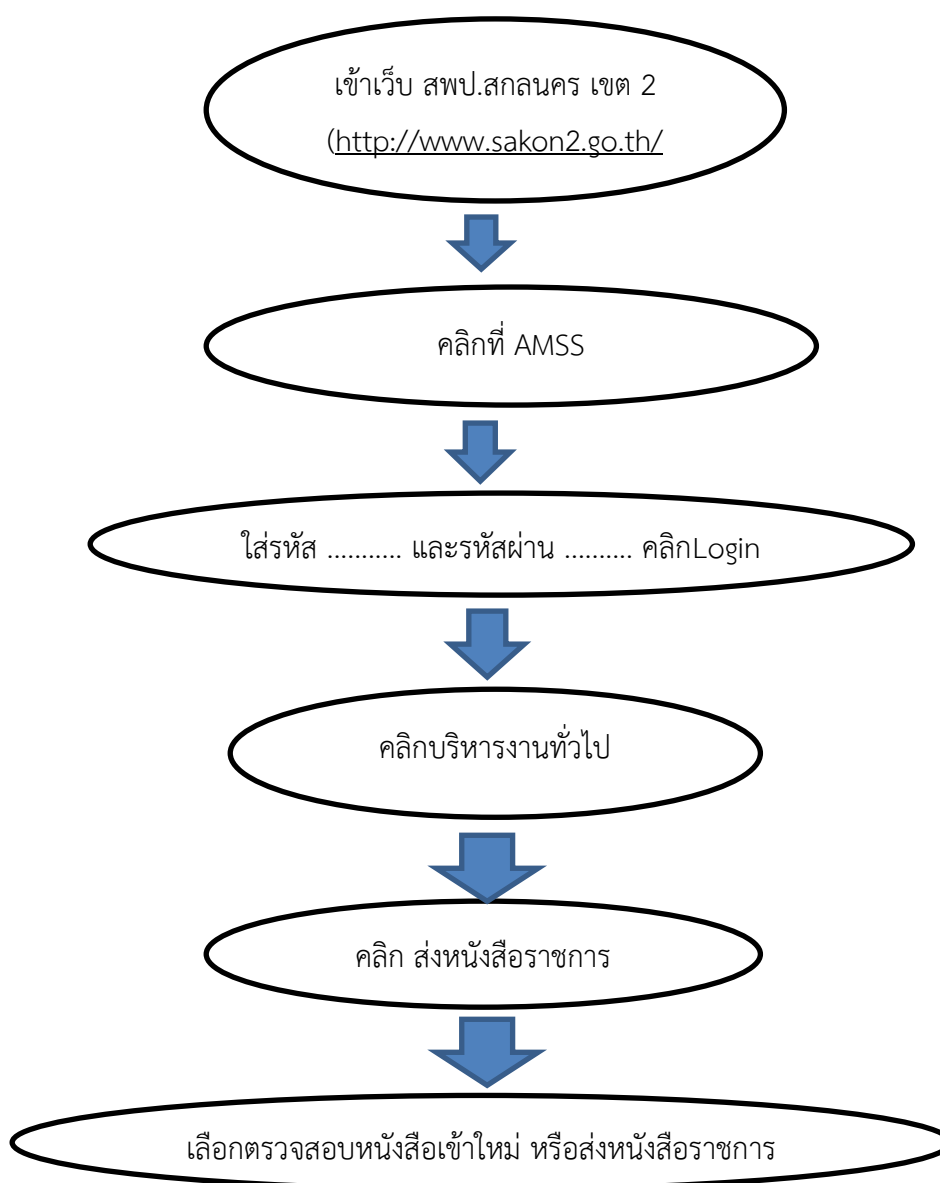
เข้าเว็บ สพป.สกลนคร เขต 2
(http://www.sakon2.go.th/

คลิกที่ AMSS

ใส่รหัส ........... และรหัสผ่าน .......... คลิกLogin

คลิกบริหารงานทั่วไป

คลิก ส่งหนังสือราชการ

เลือกตรวจสอบหนังสือเข้าใหม่ หรือส่งหนังสือราชการ